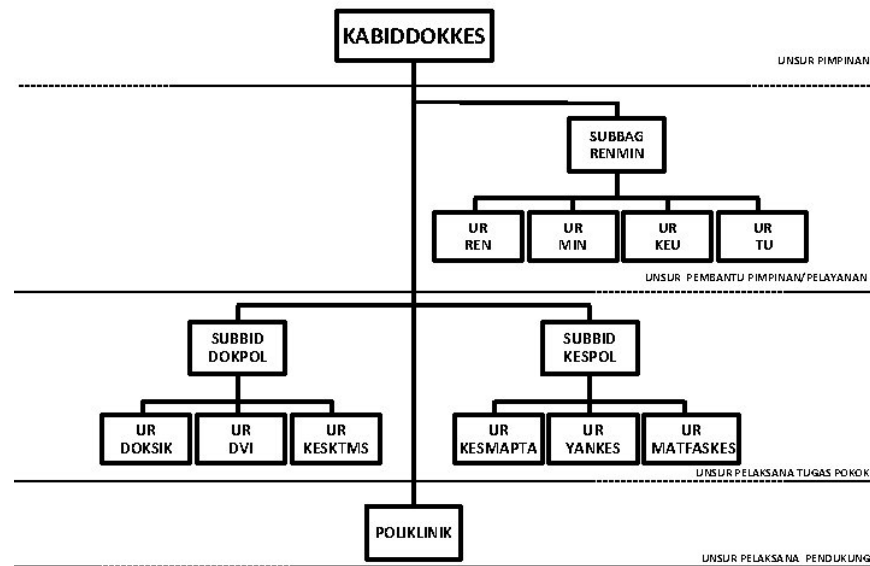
KABIDDOKKES

UNSUR PIMPINAN

SUBBAG RENMIN

UR REN

UR MIN

UR KEU

UR TU

UNSUR PEMBANTU PIMPINAN/PELAYANAN

SUBBID DOKPOL

SUBBID KESPOL

UR DOKSIK

UR DVI

UR KESKTMS

UR KESMAPTA

UR YANKES

UR MATFASKES

UNSUR PELAKSANA TUGAS POKOK

POLIKLINIK

UNSUR PELAKSANA PENDUKUNG